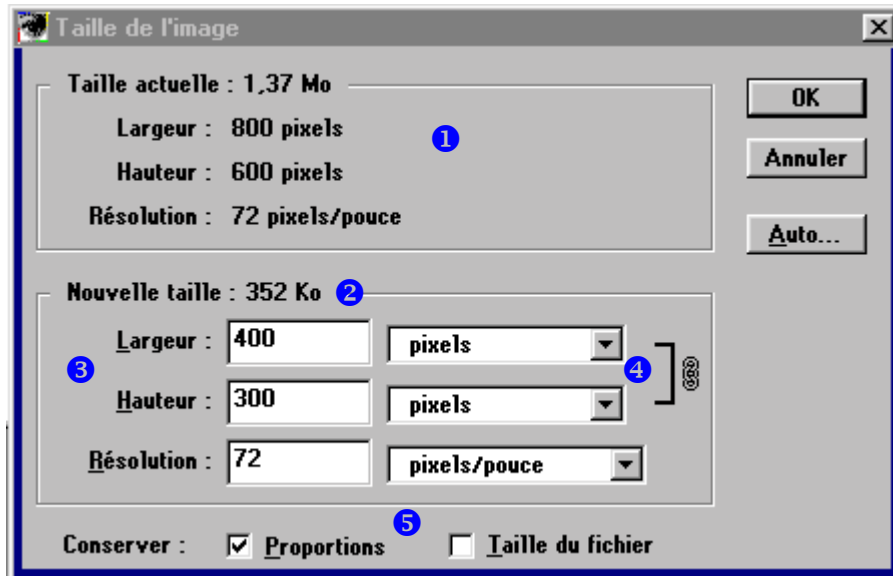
Taille de l'image

Taille actuelle : 1,37 Mo

Largeur : 800 pixels

Hauteur : 600 pixels

Résolution : 72 pixels/pouce

❶

OK

Annuler

Auto...

Nouvelle taille : 352 Ko ❷

❸

Largeur : 400 pixels

Hauteur : 300 pixels

❹

Résolution : 72 pixels/pouce

❺

Conserver : Proportions Taille du fichier